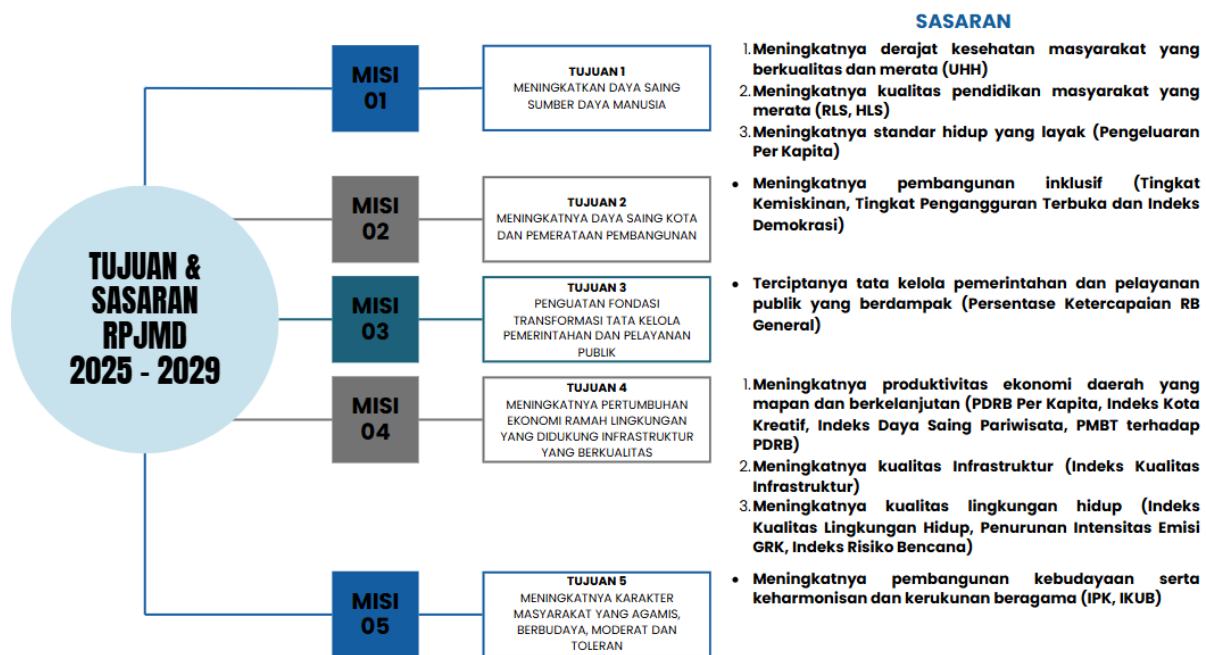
TUJUAN & SASARAN RPJMD 2025 - 2029

SASARAN

MISI 01

TUJUAN 1
MENINGKATKAN DAYA SAING SUMBER DAYA MANUSIA

1. Meningkatnya derajat kesehatan masyarakat yang berkualitas dan merata (UHH)
2. Meningkatnya kualitas pendidikan masyarakat yang merata (RLS, HLS)
3. Meningkatnya standar hidup yang layak (Pengeluaran Per Kapita)

MISI 02

TUJUAN 2
MENINGKATNYA DAYA SAING KOTA DAN PEMERATAAN PEMBANGUNAN

• Meningkatnya pembangunan inklusif (Tingkat Kemiskinan, Tingkat Pengangguran Terbuka dan Indeks Demokrasi)

MISI 03

TUJUAN 3
PENGUATAN FONDASI TRANSFORMASI TATA KELOLA PEMERINTAHAN DAN PELAYANAN PUBLIK

• Terciptanya tata kelola pemerintahan dan pelayanan publik yang berdampak (Persentase Ketercapaian RB General)

MISI 04

TUJUAN 4
MENINGKATNYA PERTUMBUHAN EKONOMI RAMAH LINGKUNGAN YANG DIDUKUNG INFRASTRUKTUR YANG BERKUALITAS

1. Meningkatnya produktivitas ekonomi daerah yang mapan dan berkelanjutan (PDRB Per Kapita, Indeks Kota Kreatif, Indeks Daya Saing Pariwisata, PMBT terhadap PDRB)
2. Meningkatnya kualitas Infrastruktur (Indeks Kualitas Infrastruktur)
3. Meningkatnya kualitas lingkungan hidup (Indeks Kualitas Lingkungan Hidup, Penurunan Intensitas Emisi GRK, Indeks Risiko Bencana)

MISI 05

TUJUAN 5
MENINGKATNYA KARAKTER MASYARAKAT YANG AGAMIS, BERBUDAYA, MODERAT DAN TOLERAN

• Meningkatnya pembangunan kebudayaan serta keharmonisan dan kerukunan beragama (IPK, IKUB)